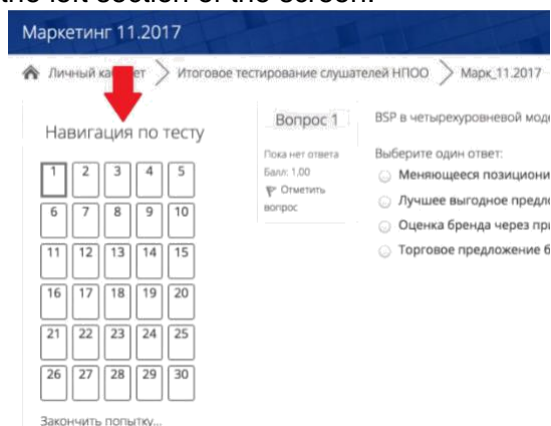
the left section of the screen.

Маркетинг 11.2017

Личный ка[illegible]ет > Итоговое тестирование слушателей НПОО > Марк_11.2017

Навигация по тесту

| 1 | 2 | 3 | 4 | 5 |
|---|---|---|---|---|
| 6 | 7 | 8 | 9 | 10 |
| 11 | 12 | 13 | 14 | 15 |
| 16 | 17 | 18 | 19 | 20 |
| 21 | 22 | 23 | 24 | 25 |
| 26 | 27 | 28 | 29 | 30 |

Закончить попытку...

Вопрос 1

Пока нет ответа

Балл: 1,00

Отметить вопрос

BSP в четырехуровневой мод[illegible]

Выберите один ответ:

Меняющееся позициони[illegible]

Лучшее выгодное предло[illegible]

Оценка бренда через пр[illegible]

Торговое предложение б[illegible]